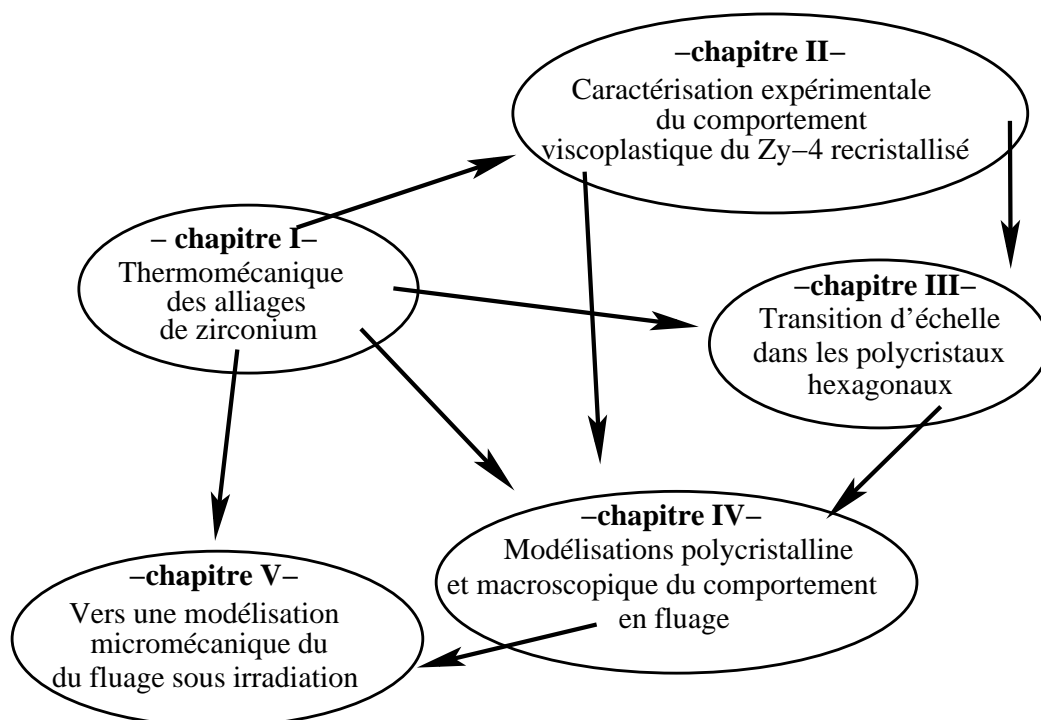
–chapitre II–
Caractérisation expérimentale du comportement viscoplastique du Zy–4 recristallisé

– chapitre I–
Thermomécanique des alliages de zirconium

–chapitre III–
Transition d'échelle dans les polycristaux hexagonaux

–chapitre IV–
Modélisations polycristalline et macroscopique du comportement en fluage

–chapitre V–
Vers une modélisation micromécanique du du fluage sous irradiation